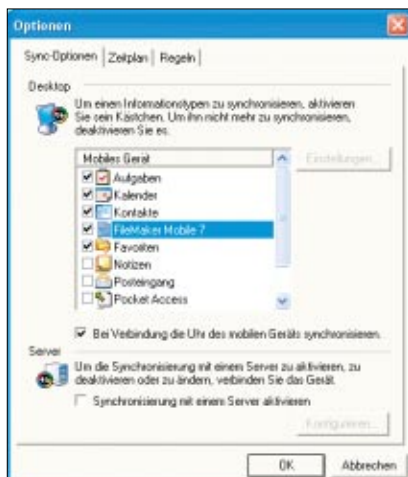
Optionen

Sync-Optionen | Zeitplan | Regeln

Desktop

Um einen Informationstypen zu synchronisieren, aktivieren Sie sein Kästchen. Um ihn nicht mehr zu synchronisieren, deaktivieren Sie es.

Mobiles Gerät

Aufgaben
Kalender
Kontakte
FileMaker Mobile 7
Favoriten
Notizen
Posteingang
Pocket Access

Einstellungen...

Bei Verbindung die Uhr des mobilen Geräts synchronisieren.

Server

Um die Synchronisierung mit einem Server zu aktivieren, zu deaktivieren oder zu ändern, verbinden Sie das Gerät.

Synchronisierung mit einem Server aktivieren

Konfigurieren...

OK
Abbrechen